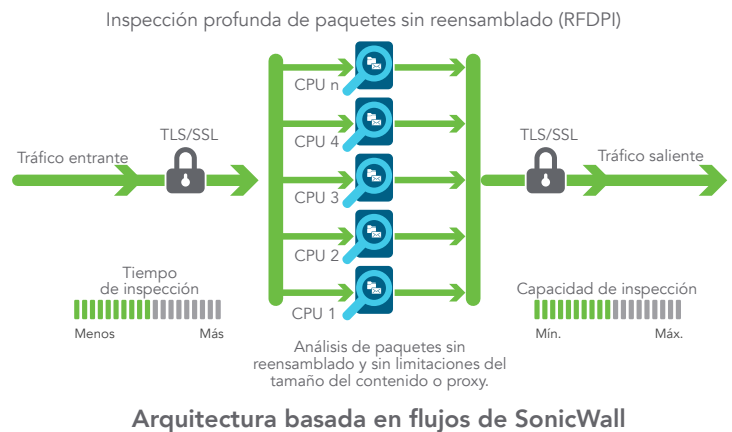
Inspección profunda de paquetes sin reensamblado (RFDPI)

TLS/SSL

Tráfico entrante

CPU n

CPU 4

CPU 3

CPU 2

CPU 1

TLS/SSL

Tráfico saliente

Tiempo de inspección

Menos

Más

Capacidad de inspección

Mín.

Máx.

Análisis de paquetes sin reensamblado y sin limitaciones del tamaño del contenido o proxy.

Arquitectura basada en flujos de SonicWall